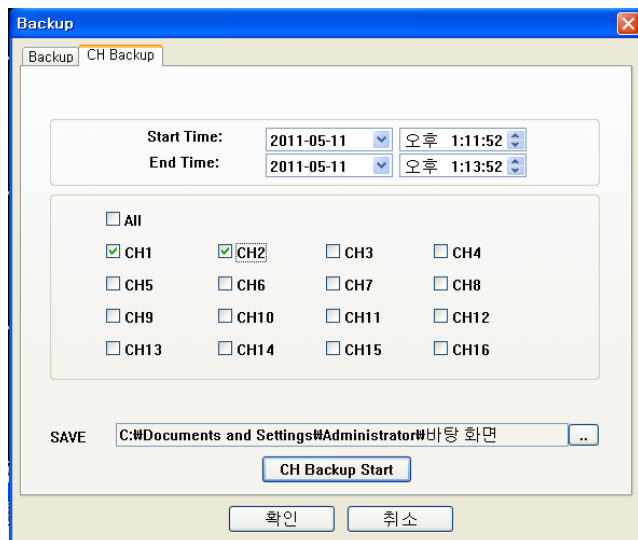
Backup

Backup | CH Backup

Start Time: 2011-05-11 오후 1:11:52
End Time: 2011-05-11 오후 1:13:52

All

| CH1 | CH2 | CH3 | CH4 |
|---|---|---|---|
| CH5 | CH6 | CH7 | CH8 |
| CH9 | CH10 | CH11 | CH12 |
| CH13 | CH14 | CH15 | CH16 |

SAVE C:₩Documents and Settings₩Administrator₩바탕 화면 ..

CH Backup Start

확인 취소